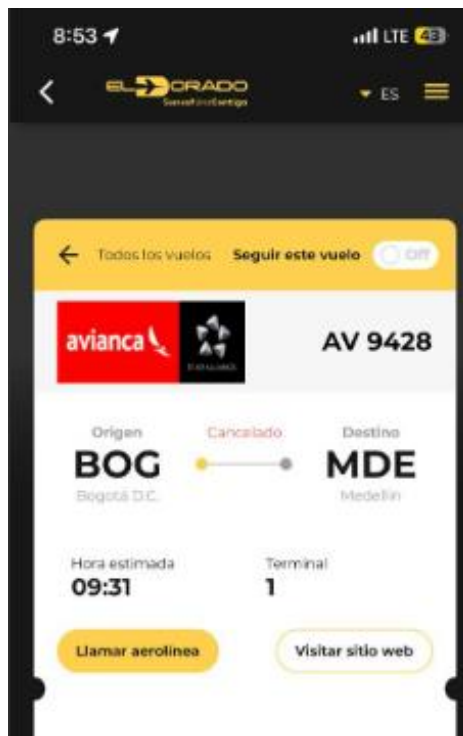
8:53

LTE 48

EL DORADO

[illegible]

ES

Todos los vuelos Seguir este vuelo Off

avianca

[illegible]

AV 9428

Origen

Cancelado

Destino

BOG

Bogotá D.C.

MDE

Medellín

Hora estimada

09:31

Terminal

1

Llamar aerolínea

Visitar sitio web